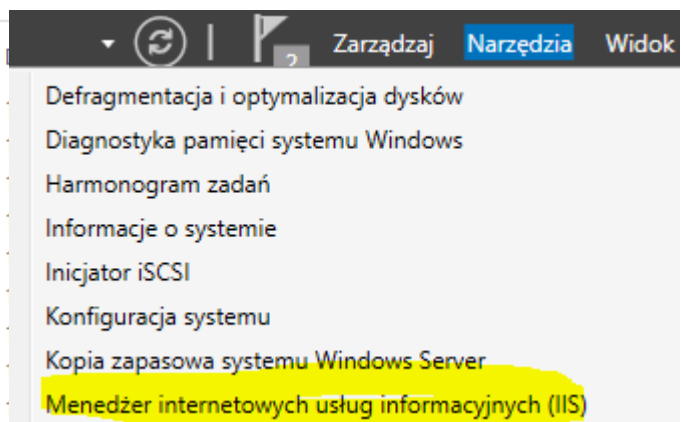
2 Zarządzaj Narzędzia Widok

Defragmentacja i optymalizacja dysków
Diagnostyka pamięci systemu Windows
Harmonogram zadań
Informacje o systemie
Inicjator iSCSI
Konfiguracja systemu
Kopia zapasowa systemu Windows Server
Menedżer internetowych usług informacyjnych (IIS)